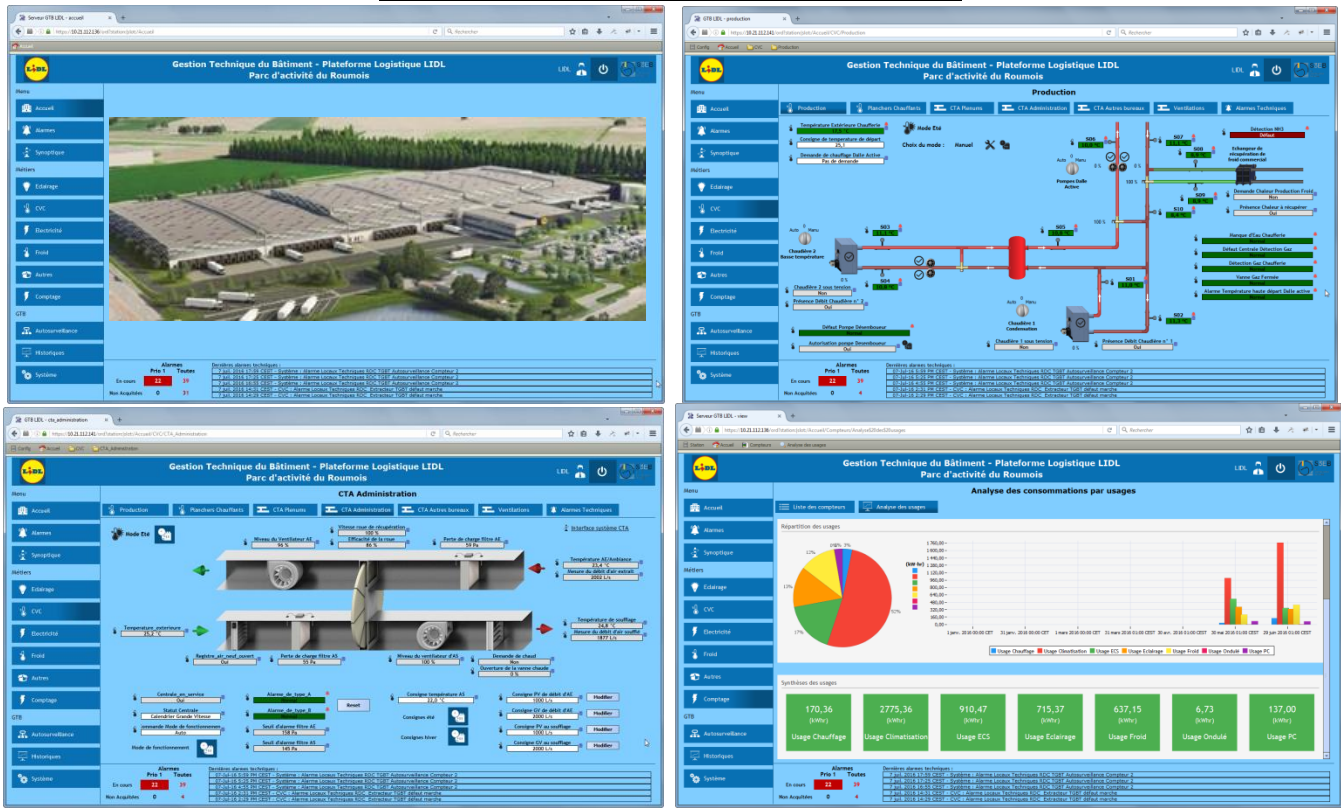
Serveur GTB LIDL - accueil

https://10.21.112.136/ord?station|slot:/Accueil

Rechercher

Accueil

Gestion Technique du Bâtiment - Plateforme Logistique LIDL
Parc d'activité du Roumois

LIDL

Menu
Accueil
Alarmes
Synoptique
Métiers
Eclairage
CVC
Electricité
Froid
Autres
Comptage
GTB
Autosurveillance
Historiques
Système

Alarmes
Prio 1 Toutes
En cours 22 39
Non Acquittées 0 31

Dernières alarmes techniques :
7 juil. 2016 17:59 CEST - Système : Alarme Locaux Techniques RDC TGBT Autosurveillance Compteur 2
7 juil. 2016 17:20 CEST - Système : Alarme Locaux Techniques RDC TGBT Autosurveillance Compteur 2
7 juil. 2016 16:55 CEST - Système : Alarme Locaux Techniques RDC TGBT Autosurveillance Compteur 2
7 juil. 2016 14:29 CEST - CVC : Alarme Locaux Techniques RDC Extracteur TGBT défaut marche
7 juil. 2016 14:29 CEST - CVC : Alarme Locaux Techniques RDC Extracteur TGBT défaut marche

GTB LIDL - production

https://10.21.112.141/ord?station|slot:/Accueil/CVC/Production

Config Accueil CVC Production

Gestion Technique du Bâtiment - Plateforme Logistique LIDL
Parc d'activité du Roumois

Production

Production Planchers Chauffants CTA Plenums CTA Administration CTA Autres bureaux Ventilations Alarmes Techniques

Température Extérieure Chaufferie
Consigne de température de départ
25,1
Demande de chauffage Dalle Active
Pas de demande
Mode Eté
Choix du mode : Manuel

SD6 SD7 SD8 SD9 SD10 SD3 SD4 SD5 SD1 SD2
Auto Manu
Pompes Dalle Active
Détection NH3
Défaut
Echangeur de récupération de froid commercial
Demande Chaleur Production Froid
Non
Présence Chaleur à récupérer
Oui
Chaudière 2 Basse température
Chaudière 2 sous tension
Non
Présence Débit Chaudière n° 2
Oui
Manque d'Eau Chaufferie
Défaut Centrale Détection Gaz
Détection Gaz Chaufferie
Vanne Gaz Fermée
Alarme Température haute départ Dalle active
Normal
Défaut Pompe Désembouseur
Autorisation pompe Désembouseur
Oui
Chaudière 1 Condensation
Chaudière 1 sous tension
Non
Présence Débit Chaudière n° 1
Oui

Alarmes
Prio 1 Toutes
En cours 22 39
Non Acquittées 0 4

Dernières alarmes techniques :
07-Jul-16 5:59 PM CEST - Système : Alarme Locaux Techniques RDC TGBT Autosurveillance Compteur 2
07-Jul-16 5:29 PM CEST - Système : Alarme Locaux Techniques RDC TGBT Autosurveillance Compteur 2
07-Jul-16 4:55 PM CEST - Système : Alarme Locaux Techniques RDC TGBT Autosurveillance Compteur 2
07-Jul-16 2:29 PM CEST - CVC : Alarme Locaux Techniques RDC Extracteur TGBT défaut marche
07-Jul-16 2:29 PM CEST - CVC : Alarme Locaux Techniques RDC Extracteur TGBT défaut marche

GTB LIDL - cta_administration

https://10.21.112.141/ord?station|slot:/Accueil/CVC/CTA_Administration

Config Accueil CVC CTA_Administration

Gestion Technique du Bâtiment - Plateforme Logistique LIDL
Parc d'activité du Roumois

CTA Administration

Production Planchers Chauffants CTA Plenums CTA Administration CTA Autres bureaux Ventilations Alarmes Techniques

Mode Eté
Interface système CTA
Vitesse roue de récupération
100 %
Niveau du Ventilateur AE
96 %
Efficacité de la roue
86 %
Perte de charge filtre AE
59 Pa
Température AE/Ambiance
23,4 °C
Mesure du débit d'air extrait
2002 L/s
Température extérieure
25,2 °C
Température de soufflage
24,8 °C
Mesure du débit d'air soufflé
1877 L/s
Registre_air_neuf_ouvert
Oui
Perte de charge filtre AS
55 Pa
Niveau du ventilateur d'AS
100 %
Demande de chaud
Non
Ouverture de la vanne chaude
0 %
Centrale_en_service
Oui
Statut Centrale
Calendrier Grande Vitesse
Commande Mode de fonctionnement
Auto
Mode de fonctionnement
Alarme_de_type_A
Alarme_de_type_B
Reset
Seuil d'alarme filtre AE
158 Pa
Seuil d'alarme filtre AS
145 Pa
Consigne température AS
22,0 °C
Consignes été
Consignes hiver
Consigne PV de débit d'AE
1000 L/s
Consigne GV de débit d'AE
2000 L/s
Consigne PV au soufflage
1000 L/s
Consigne GV au soufflage
2000 L/s
Modifier
Modifier
Modifier
Modifier

Alarmes
Prio 1 Toutes
En cours 22 39
Non Acquittées 0 4

Dernières alarmes techniques :
07-Jul-16 5:59 PM CEST - Système : Alarme Locaux Techniques RDC TGBT Autosurveillance Compteur 2
07-Jul-16 5:29 PM CEST - Système : Alarme Locaux Techniques RDC TGBT Autosurveillance Compteur 2
07-Jul-16 4:55 PM CEST - Système : Alarme Locaux Techniques RDC TGBT Autosurveillance Compteur 2
07-Jul-16 2:29 PM CEST - CVC : Alarme Locaux Techniques RDC Extracteur TGBT défaut marche
07-Jul-16 2:29 PM CEST - CVC : Alarme Locaux Techniques RDC Extracteur TGBT défaut marche

Serveur GTB LIDL - view

https://10.21.112.141/ord?station|slot:/Accueil/Compteurs/AnalyseDesUsages

Station Accueil Compteurs Analyse des usages

Gestion Technique du Bâtiment - Plateforme Logistique LIDL
Parc d'activité du Roumois

Analyse des consommations par usages

Liste des compteurs Analyse des usages

Répartition des usages
12% 13% 17% 52% 3%
(kW·h)
1 760,00 1 600,00 1 440,00 1 280,00 1 120,00 960,00 800,00 640,00 480,00 320,00 160,00 0,00
1 janv. 2016 00:00 CET 31 janv. 2016 00:00 CET 1 mars 2016 00:00 CET 31 mars 2016 00:00 CEST 30 avr. 2016 01:00 CEST 30 mai 2016 01:00 CEST 29 juin 2016 01:00 CEST
Usage Chauffage Usage Climatisation Usage ECS Usage Eclairage Usage Froid Usage Onduleé Usage PC

Synthèses des usages
170,36 (kWh) Usage Chauffage
2775,36 (kWh) Usage Climatisation
910,47 (kWh) Usage ECS
715,37 (kWh) Usage Eclairage
637,15 (kWh) Usage Froid
6,73 (kWh) Usage Ondulé
137,00 (kWh) Usage PC

Alarmes
Prio 1 Toutes
En cours 22 39
Non Acquittées 0 4

Dernières alarmes techniques :
7 juil. 2016 17:59 CEST - Système : Alarme Locaux Techniques RDC TGBT Autosurveillance Compteur 2
7 juil. 2016 17:29 CEST - Système : Alarme Locaux Techniques RDC TGBT Autosurveillance Compteur 2
7 juil. 2016 16:55 CEST - Système : Alarme Locaux Techniques RDC TGBT Autosurveillance Compteur 2
7 juil. 2016 14:29 CEST - CVC : Alarme Locaux Techniques RDC Extracteur TGBT défaut marche
7 juil. 2016 14:29 CEST - CVC : Alarme Locaux Techniques RDC Extracteur TGBT défaut marche